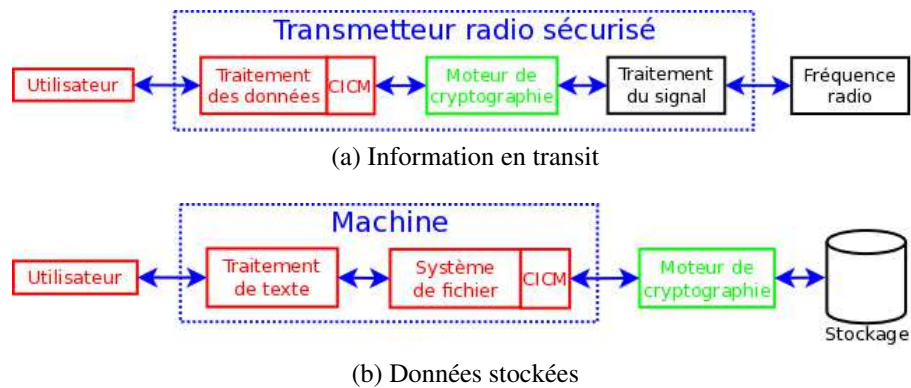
Transmetteur radio sécurisé

Utilisateur

Traitement des données

CICM

Moteur de cryptographie

Traitement du signal

Fréquence radio

(a) Information en transit

Machine

Utilisateur

Traitement de texte

Système de fichier

CICM

Moteur de cryptographie

Stockage

(b) Données stockées